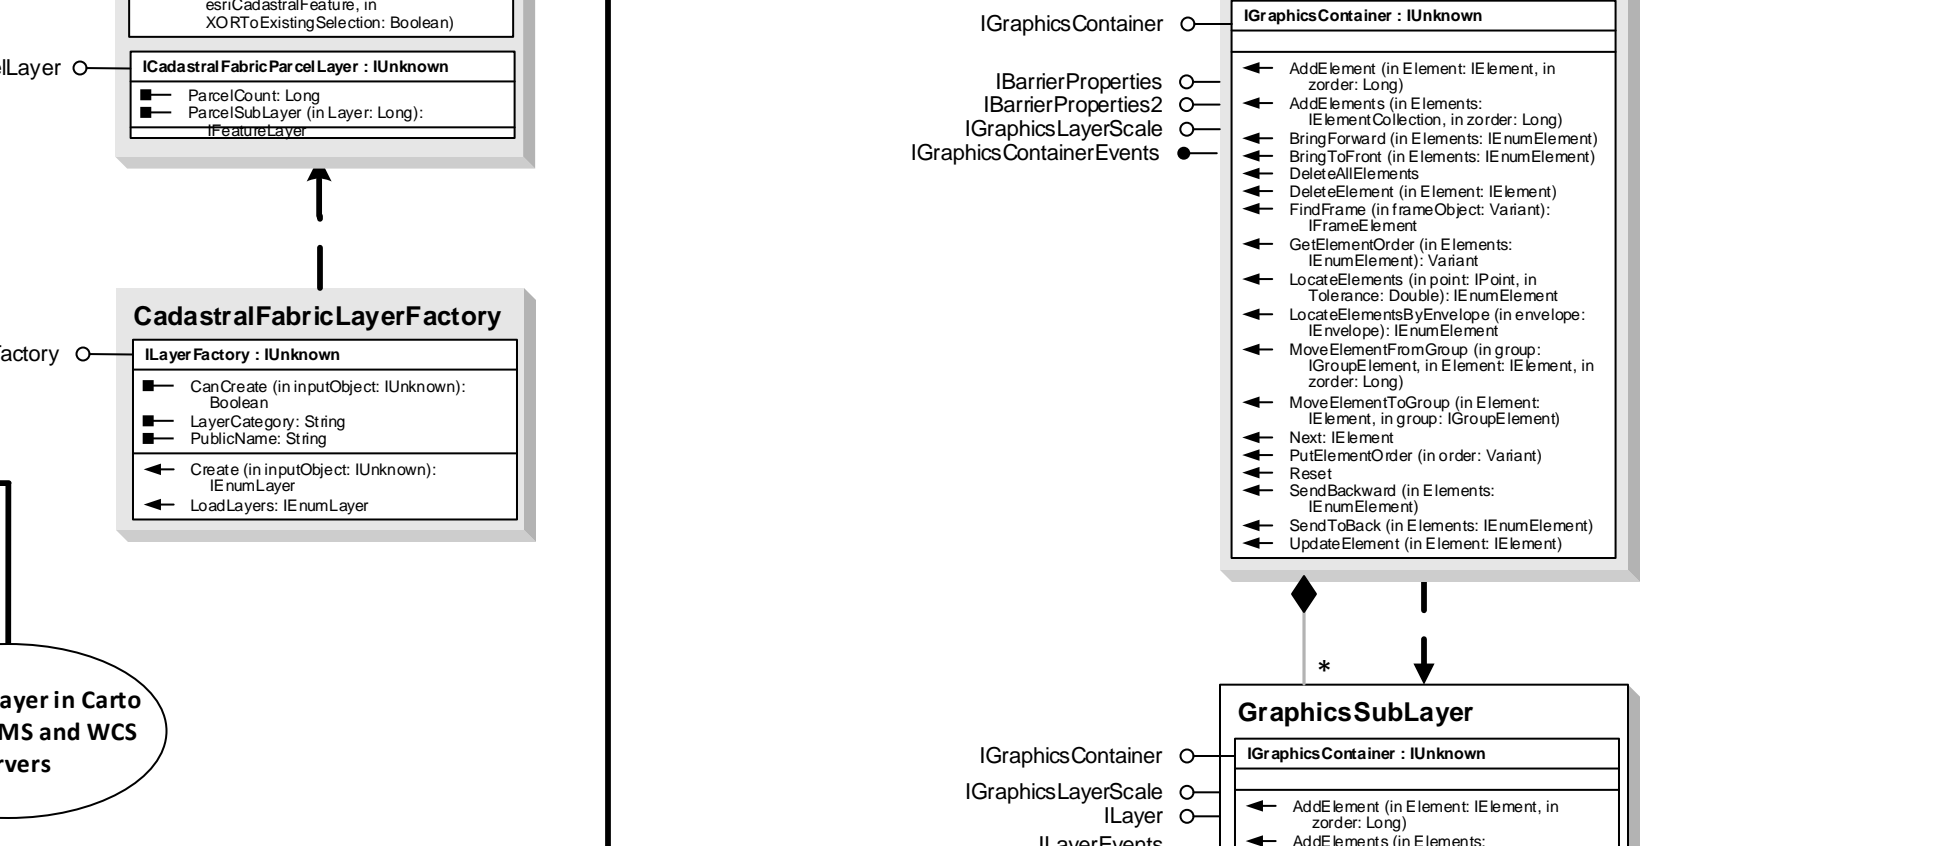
esriCadastralFeature, in XORToExistingSelection: Boolean)

lLayer

ICadastralFabricParcelLayer : IUnknown

ParcelCount: Long
ParcelSubLayer (in Layer: Long): IFeatureLayer

CadastralFabricLayerFactory

actory

ILayerFactory : IUnknown

CanCreate (in inputObject: IUnknown): Boolean
LayerCategory: String
PublicName: String

Create (in inputObject: IUnknown): IEnumLayer
LoadLayers: IEnumLayer

ayer in Carto
MS and WCS
rvers

IGraphicsContainer

IGraphicsContainer : IUnknown

IBarrierProperties
IBarrierProperties2
IGraphicsLayerScale
IGraphicsContainerEvents

AddElement (in Element: IElement, in zorder: Long)
AddElements (in Elements: IElementCollection, in zorder: Long)
BringForward (in Elements: IEnumElement)
BringToFront (in Elements: IEnumElement)
DeleteAllElements
DeleteElement (in Element: IElement)
FindFrame (in frameObject: Variant): IFrameElement
GetElementOrder (in Elements: IEnumElement): Variant
LocateElements (in point: IPoint, in Tolerance: Double): IEnumElement
LocateElementsByEnvelope (in envelope: IEnvelope): IEnumElement
MoveElementFromGroup (in group: IGroupElement, in Element: IElement, in zorder: Long)
MoveElementToGroup (in Element: IElement, in group: IGroupElement)
Next: IElement
PutElementOrder (in order: Variant)
Reset
SendBackward (in Elements: IEnumElement)
SendToBack (in Elements: IEnumElement)
UpdateElement (in Element: IElement)

*

GraphicsSubLayer

IGraphicsContainer

IGraphicsContainer : IUnknown

IGraphicsLayerScale
ILayer
ILayerEvents

AddElement (in Element: IElement, in zorder: Long)
AddElements (in Elements: